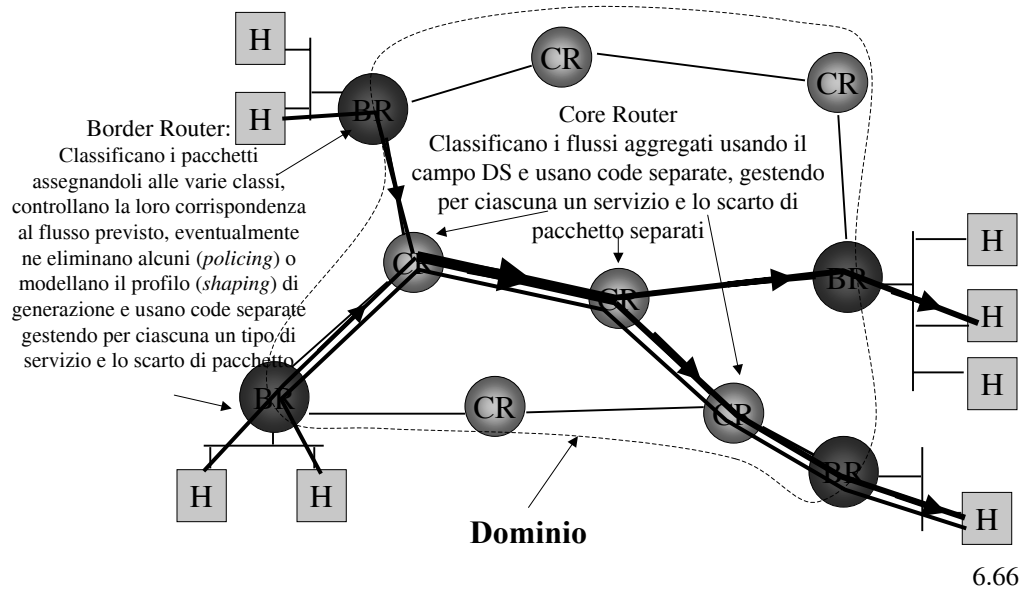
H

H

BR

CR

CR

Border Router:
Classificano i pacchetti assegnandoli alle varie classi, controllano la loro corrispondenza al flusso previsto, eventualmente ne eliminano alcuni (*policing*) o modellano il profilo (*shaping*) di generazione e usano code separate gestendo per ciascuna un tipo di servizio e lo scarto di pacchetto

Core Router
Classificano i flussi aggregati usando il campo DS e usano code separate, gestendo per ciascuna un servizio e lo scarto di pacchetto separati

CR

CR

BR

H

H

H

BR

CR

CR

BR

H

H

H

Dominio

6.66